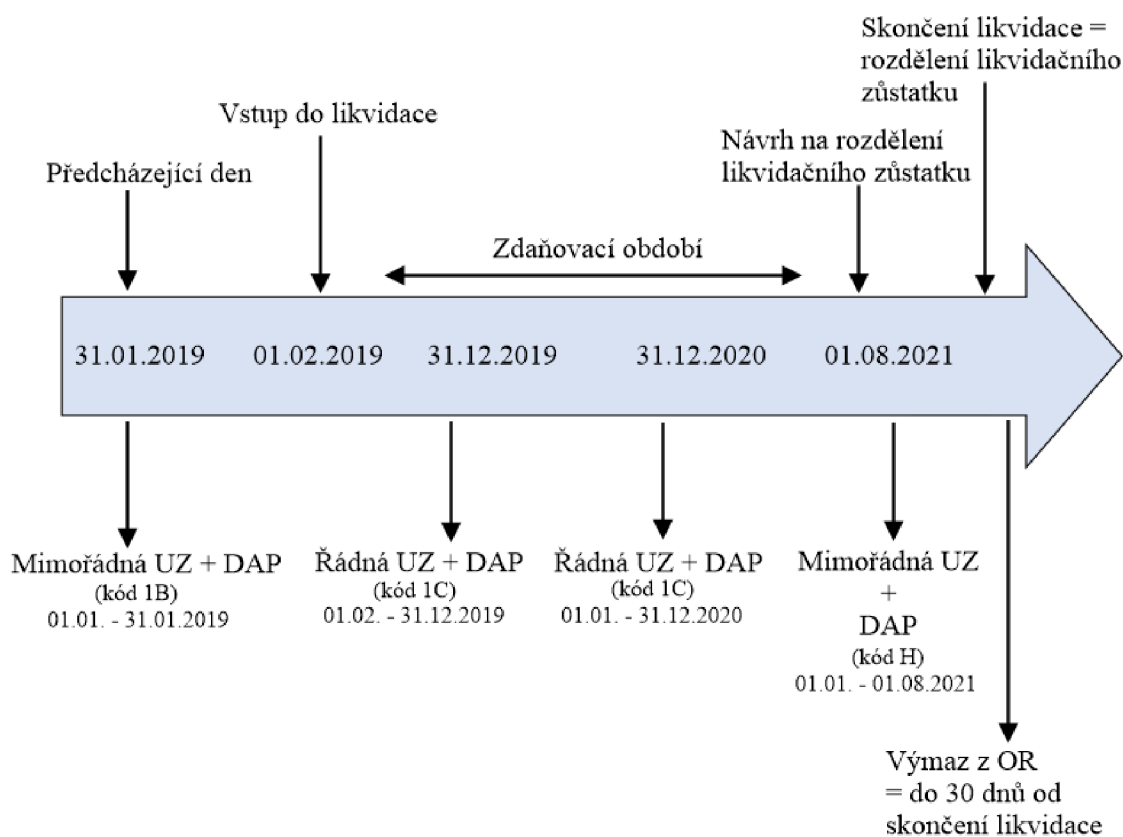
Skončení likvidace = rozdělení likvidačního zůstatku

Vstup do likvidace

Návrh na rozdělení likvidačního zůstatku

Předcházející den

Zdaňovací období

31.01.2019 01.02.2019 31.12.2019 31.12.2020 01.08.2021

Mimořádná UZ + DAP
(kód 1B)
01.01. - 31.01.2019

Řádná UZ + DAP
(kód 1C)
01.02. - 31.12.2019

Řádná UZ + DAP
(kód 1C)
01.01. - 31.12.2020

Mimořádná UZ
+
DAP
(kód H)
01.01. - 01.08.2021

Výmaz z OR
= do 30 dnů od skončení likvidace